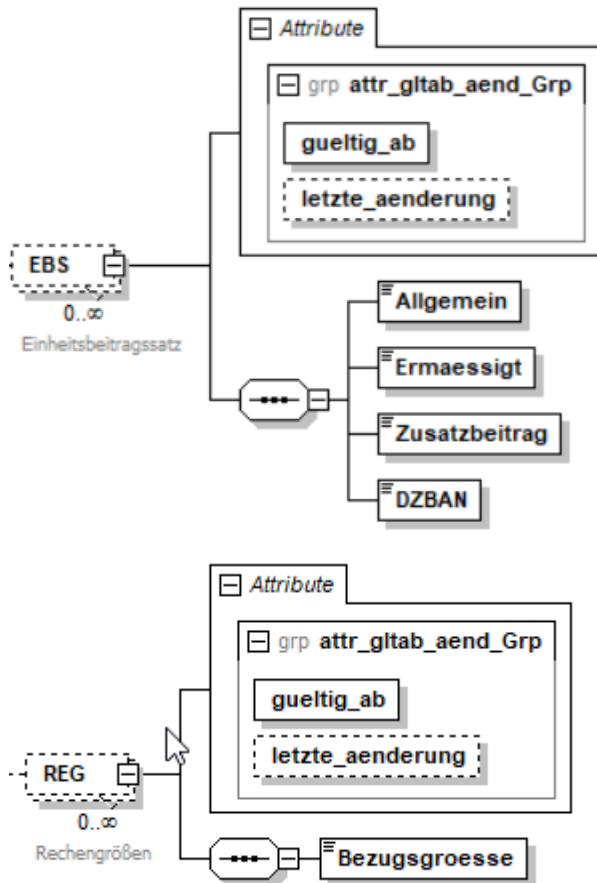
Attribute

grp attr_gltab_aend_Grp

gueltig_ab

letzte_aenderung

EBS

0..∞

Einheitsbeitragssatz

Allgemein

Ermaessigt

Zusatzbeitrag

DZBAN

Attribute

grp attr_gltab_aend_Grp

gueltig_ab

letzte_aenderung

REG

0..∞

Rechengrößen

Bezugsgroesse